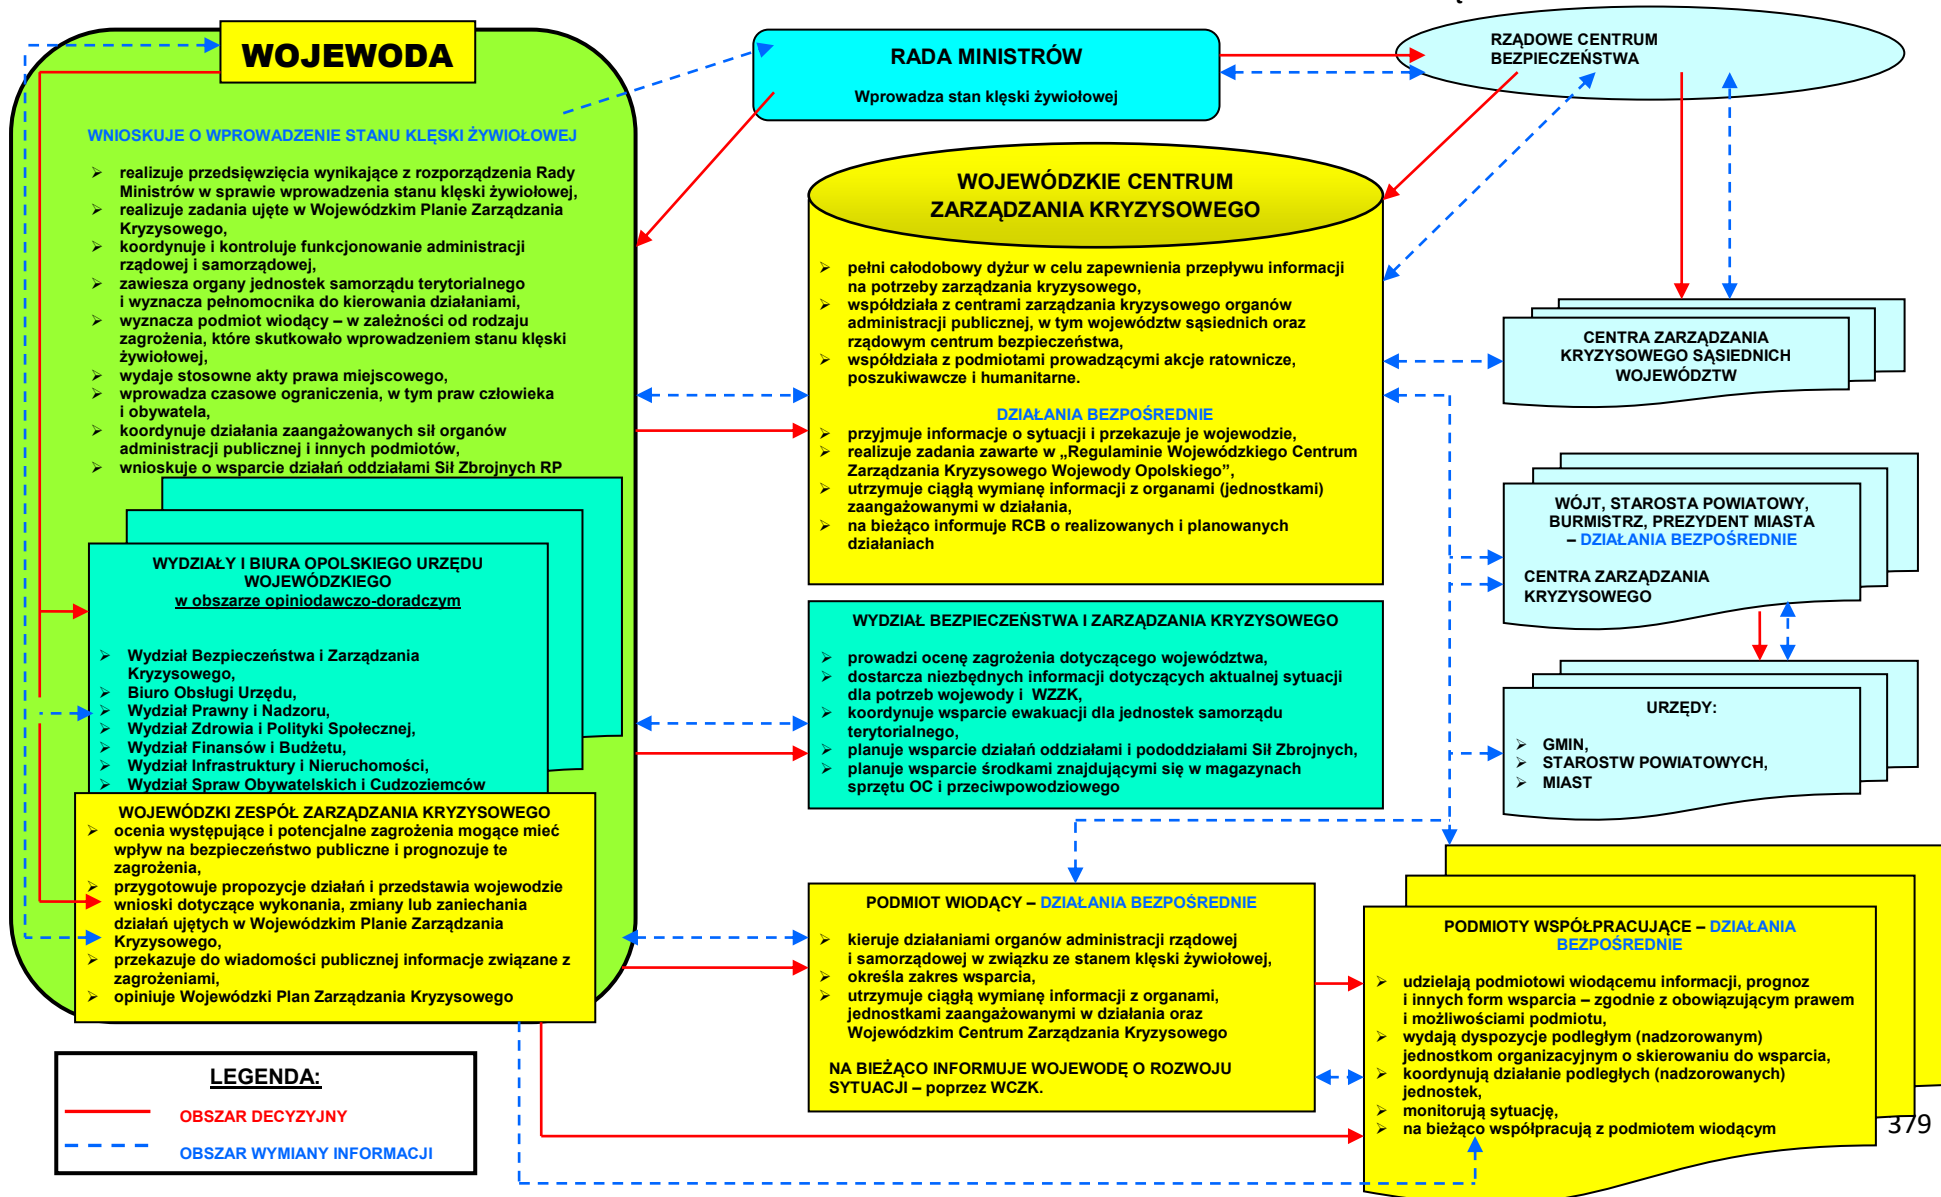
WOJEWODA

WNIOSKUJE O WPROWADZENIE STANU KLĘSKI ŻYWIOŁOWEJ

➢ realizuje przedsięwzięcia wynikające z rozporządzenia Rady Ministrów w sprawie wprowadzenia stanu klęski żywiołowej,
➢ realizuje zadania ujęte w Wojewódzkim Planie Zarządzania Kryzysowego,
➢ koordynuje i kontroluje funkcjonowanie administracji rządowej i samorządowej,
➢ zawiesza organy jednostek samorządu terytorialnego i wyznacza pełnomocnika do kierowania działaniami,
➢ wyznacza podmiot wiodący – w zależności od rodzaju zagrożenia, które skutkowało wprowadzeniem stanu klęski żywiołowej,
➢ wydaje stosowne akty prawa miejscowego,
➢ wprowadza czasowe ograniczenia, w tym praw człowieka i obywatela,
➢ koordynuje działania zaangażowanych sił organów administracji publicznej i innych podmiotów,
➢ wnioskuje o wsparcie działań oddziałami Sił Zbrojnych RP

WYDZIAŁY I BIURA OPOLSKIEGO URZĘDU WOJEWÓDZKIEGO
w obszarze opiniodawczo-doradczym

➢ Wydział Bezpieczeństwa i Zarządzania Kryzysowego,
➢ Biuro Obsługi Urzędu,
➢ Wydział Prawny i Nadzoru,
➢ Wydział Zdrowia i Polityki Społecznej,
➢ Wydział Finansów i Budżetu,
➢ Wydział Infrastruktury i Nieruchomości,
➢ Wydział Spraw Obywatelskich i Cudzoziemców

WOJEWÓDZKI ZESPÓŁ ZARZĄDZANIA KRYZYSOWEGO
➢ ocenia występujące i potencjalne zagrożenia mogące mieć wpływ na bezpieczeństwo publiczne i prognozuje te zagrożenia,
➢ przygotowuje propozycje działań i przedstawia wojewodzie wnioski dotyczące wykonania, zmiany lub zaniechania działań ujętych w Wojewódzkim Planie Zarządzania Kryzysowego,
➢ przekazuje do wiadomości publicznej informacje związane z zagrożeniami,
➢ opiniuje Wojewódzki Plan Zarządzania Kryzysowego

LEGENDA:
OBSZAR DECYZYJNY
OBSZAR WYMIANY INFORMACJI

RADA MINISTRÓW
Wprowadza stan klęski żywiołowej

RZĄDOWE CENTRUM BEZPIECZEŃSTWA

WOJEWÓDZKIE CENTRUM ZARZĄDZANIA KRYZYSOWEGO

➢ pełni całodobowy dyżur w celu zapewnienia przepływu informacji na potrzeby zarządzania kryzysowego,
➢ współdziała z centrami zarządzania kryzysowego organów administracji publicznej, w tym województw sąsiednich oraz rządowym centrum bezpieczeństwa,
➢ współdziała z podmiotami prowadzącymi akcje ratownicze, poszukiwawcze i humanitarne.

DZIAŁANIA BEZPOŚREDNIE
➢ przyjmuje informacje o sytuacji i przekazuje je wojewodzie,
➢ realizuje zadania zawarte w „Regulaminie Wojewódzkiego Centrum Zarządzania Kryzysowego Wojewody Opolskiego",
➢ utrzymuje ciągłą wymianę informacji z organami (jednostkami) zaangażowanymi w działania,
➢ na bieżąco informuje RCB o realizowanych i planowanych działaniach

CENTRA ZARZĄDZANIA KRYZYSOWEGO SĄSIEDNICH WOJEWÓDZTW

WÓJT, STAROSTA POWIATOWY, BURMISTRZ, PREZYDENT MIASTA – DZIAŁANIA BEZPOŚREDNIE

CENTRA ZARZĄDZANIA KRYZYSOWEGO

WYDZIAŁ BEZPIECZEŃSTWA I ZARZĄDZANIA KRYZYSOWEGO

➢ prowadzi ocenę zagrożenia dotyczącego województwa,
➢ dostarcza niezbędnych informacji dotyczących aktualnej sytuacji dla potrzeb wojewody i WZZK,
➢ koordynuje wsparcie ewakuacji dla jednostek samorządu terytorialnego,
➢ planuje wsparcie działań oddziałami i pododdziałami Sił Zbrojnych,
➢ planuje wsparcie środkami znajdującymi się w magazynach sprzętu OC i przeciwpowodziowego

URZĘDY:
➢ GMIN,
➢ STAROSTW POWIATOWYCH,
➢ MIAST

PODMIOT WIODĄCY – DZIAŁANIA BEZPOŚREDNIE

➢ kieruje działaniami organów administracji rządowej i samorządowej w związku ze stanem klęski żywiołowej,
➢ określa zakres wsparcia,
➢ utrzymuje ciągłą wymianę informacji z organami, jednostkami zaangażowanymi w działania oraz Wojewódzkim Centrum Zarządzania Kryzysowego

NA BIEŻĄCO INFORMUJE WOJEWODĘ O ROZWOJU SYTUACJI – poprzez WCZK.

PODMIOTY WSPÓŁPRACUJĄCE – DZIAŁANIA BEZPOŚREDNIE

➢ udzielają podmiotowi wiodącemu informacji, prognoz i innych form wsparcia – zgodnie z obowiązującym prawem i możliwościami podmiotu,
➢ wydają dyspozycje podległym (nadzorowanym) jednostkom organizacyjnym o skierowaniu do wsparcia,
➢ koordynują działanie podległych (nadzorowanych) jednostek,
➢ monitorują sytuację,
➢ na bieżąco współpracują z podmiotem wiodącym

379